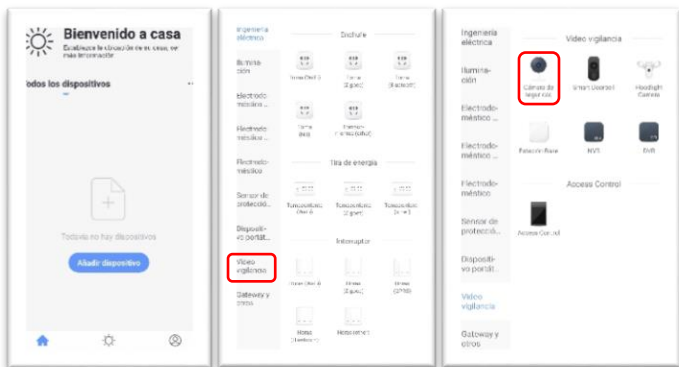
Bienvenido a casa
Establece la ubicación de tu casa, ver más información

odos los dispositivos

Todavía no hay dispositivos

Añadir dispositivo

Ingeniería eléctrica
Iluminación
Electrodoméstico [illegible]
Electrodoméstico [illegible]
Electrodoméstico
Sensor de protección
Dispositivo portát...
Video vigilancia
Gateway y otros

Enchufe
Toma (Wi-Fi)
Toma (Zigbee)
Toma (Bluetooth)
Toma (BLE)
Toma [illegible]
Tira de energía
Tomacorriente (Wi-Fi)
Tomacorriente (Zigbee)
Tomacorriente (Wi-Fi)
Interruptor
Interruptor (Wi-Fi)
Interruptor (Zigbee)
Interruptor (GPRS)
Interruptor
Interruptor

Ingeniería eléctrica
Iluminación
Electrodoméstico
Electrodoméstico
Electrodoméstico
Sensor de protección
Dispositivo portát...
Video vigilancia
Gateway y otros

Video vigilancia
Cámara de seguridad
Smart Doorbell
Floodlight Camera
Estación Base
NVR
DVR
Access Control
Access Control